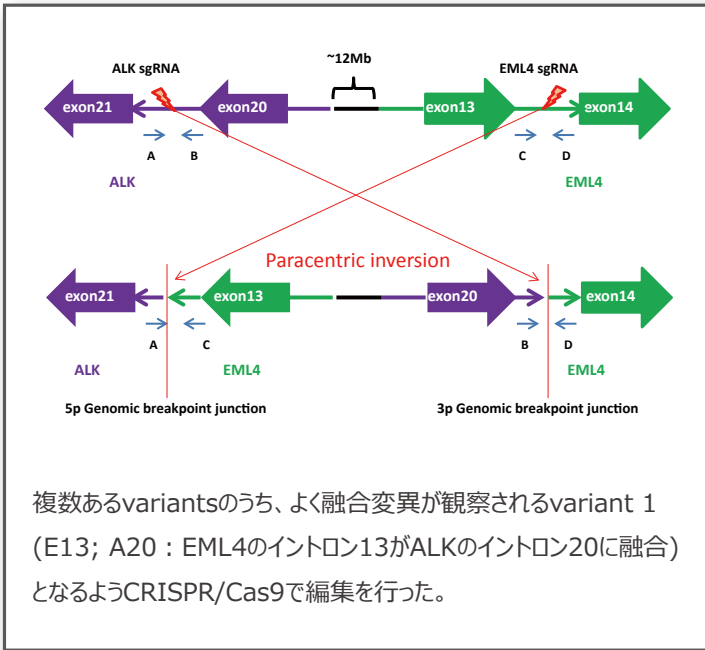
~12Mb

ALK sgRNA

EML4 sgRNA

exon21

exon20

exon13

exon14

A B

C D

ALK

EML4

Paracentric inversion

exon21

exon13

exon20

exon14

A C

B D

ALK

EML4

EML4

5p Genomic breakpoint junction

3p Genomic breakpoint junction

複数あるvariantsのうち、よく融合変異が観察されるvariant 1（E13; A20：EML4のイントロン13がALKのイントロン20に融合）となるようCRISPR/Cas9で編集を行った。